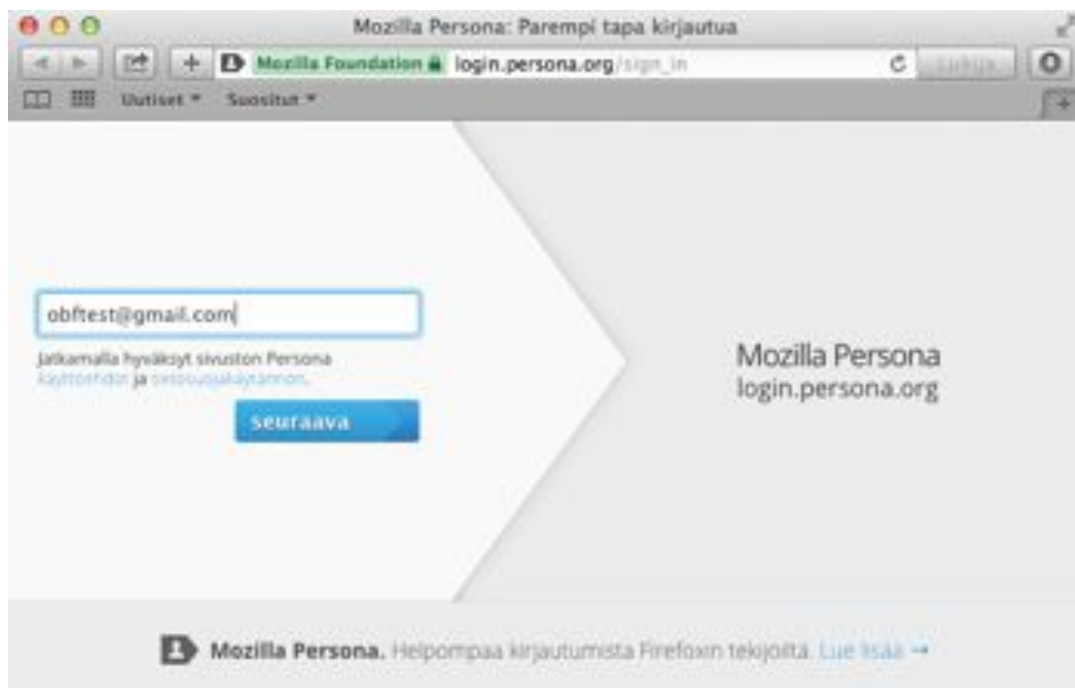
Mozilla Persona: Parempi tapa kirjautua

Mozilla Foundation login.persona.org/sign_in

Lukija

Uutiset ▾ Suositut ▾

obftest@gmail.com

Jatkamalla hyväksyt sivuston Persona käyttöehdot ja tietosuojakäytännön.

seuraava

Mozilla Persona
login.persona.org

Mozilla Persona. Helpompaa kirjautumista Firefoxin tekijöiltä. Lue lisää →